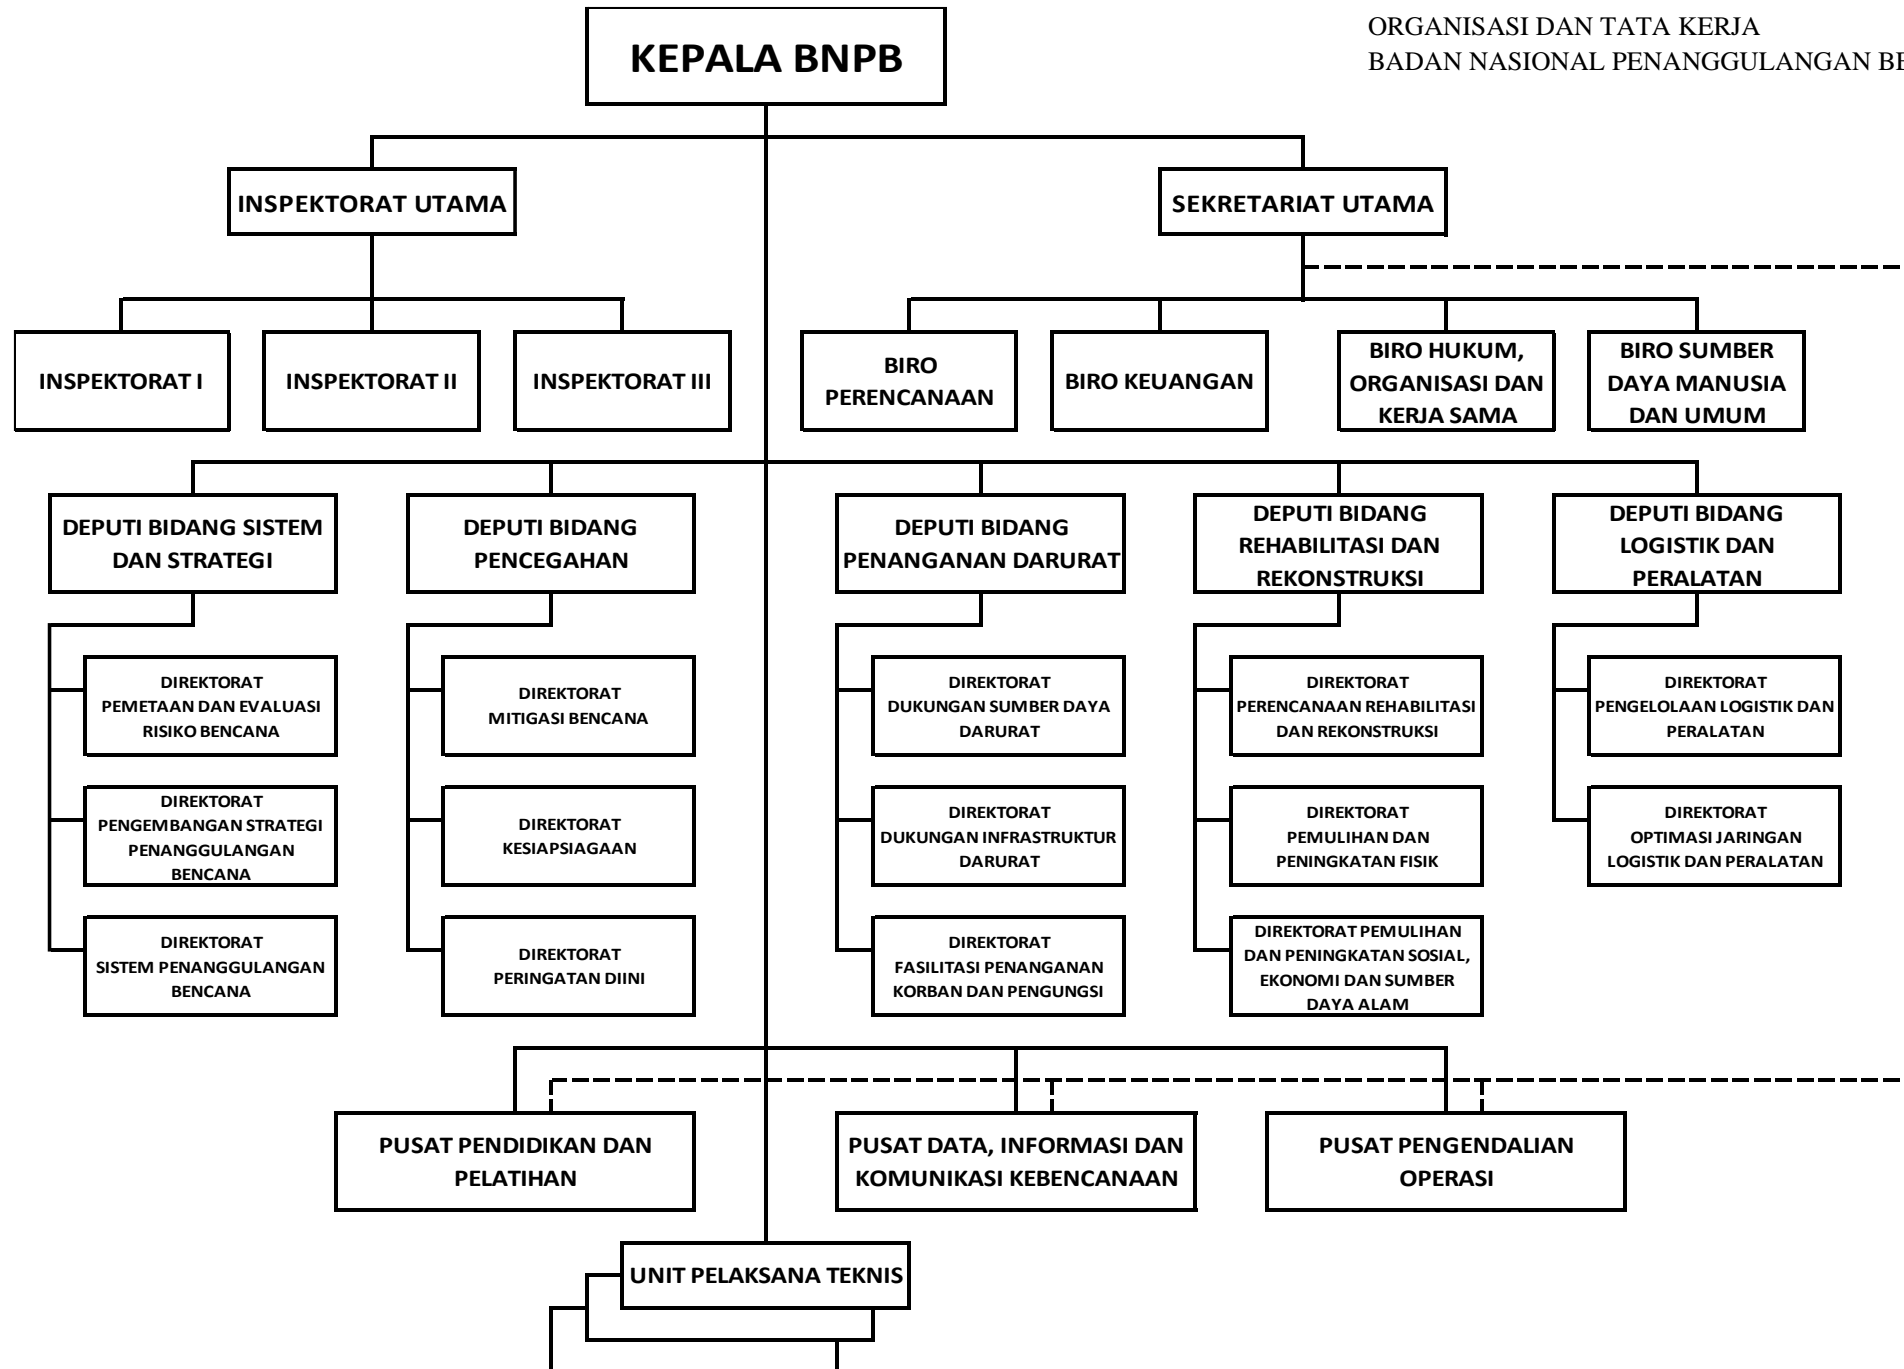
ORGANISASI DAN TATA KERJA
BADAN NASIONAL PENANGGULANGAN B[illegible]

KEPALA BNPB

INSPEKTORAT UTAMA

SEKRETARIAT UTAMA

INSPEKTORAT I

INSPEKTORAT II

INSPEKTORAT III

BIRO PERENCANAAN

BIRO KEUANGAN

BIRO HUKUM, ORGANISASI DAN KERJA SAMA

BIRO SUMBER DAYA MANUSIA DAN UMUM

DEPUTI BIDANG SISTEM DAN STRATEGI

DIREKTORAT PEMETAAN DAN EVALUASI RISIKO BENCANA

DIREKTORAT PENGEMBANGAN STRATEGI PENANGGULANGAN BENCANA

DIREKTORAT SISTEM PENANGGULANGAN BENCANA

DEPUTI BIDANG PENCEGAHAN

DIREKTORAT MITIGASI BENCANA

DIREKTORAT KESIAPSIAGAAN

DIREKTORAT PERINGATAN DIINI

DEPUTI BIDANG PENANGANAN DARURAT

DIREKTORAT DUKUNGAN SUMBER DAYA DARURAT

DIREKTORAT DUKUNGAN INFRASTRUKTUR DARURAT

DIREKTORAT FASILITASI PENANGANAN KORBAN DAN PENGUNGSI

DEPUTI BIDANG REHABILITASI DAN REKONSTRUKSI

DIREKTORAT PERENCANAAN REHABILITASI DAN REKONSTRUKSI

DIREKTORAT PEMULIHAN DAN PENINGKATAN FISIK

DIREKTORAT PEMULIHAN DAN PENINGKATAN SOSIAL, EKONOMI DAN SUMBER DAYA ALAM

DEPUTI BIDANG LOGISTIK DAN PERALATAN

DIREKTORAT PENGELOLAAN LOGISTIK DAN PERALATAN

DIREKTORAT OPTIMASI JARINGAN LOGISTIK DAN PERALATAN

PUSAT PENDIDIKAN DAN PELATIHAN

PUSAT DATA, INFORMASI DAN KOMUNIKASI KEBENCANAAN

PUSAT PENGENDALIAN OPERASI

UNIT PELAKSANA TEKNIS